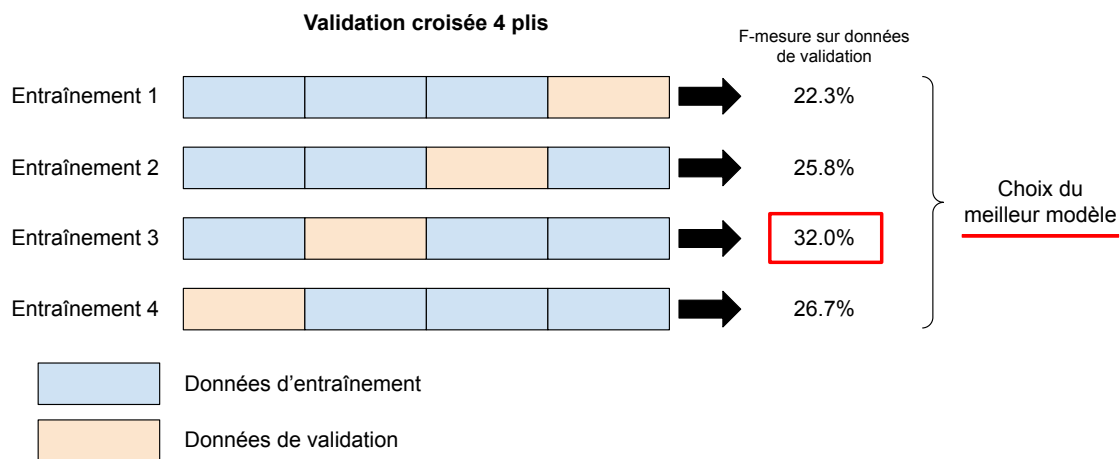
Validation croisée 4 plis

F-mesure sur données de validation

Entraînement 1
22.3%

Entraînement 2
25.8%

Entraînement 3
32.0%

Entraînement 4
26.7%

Choix du meilleur modèle

Données d'entraînement

Données de validation